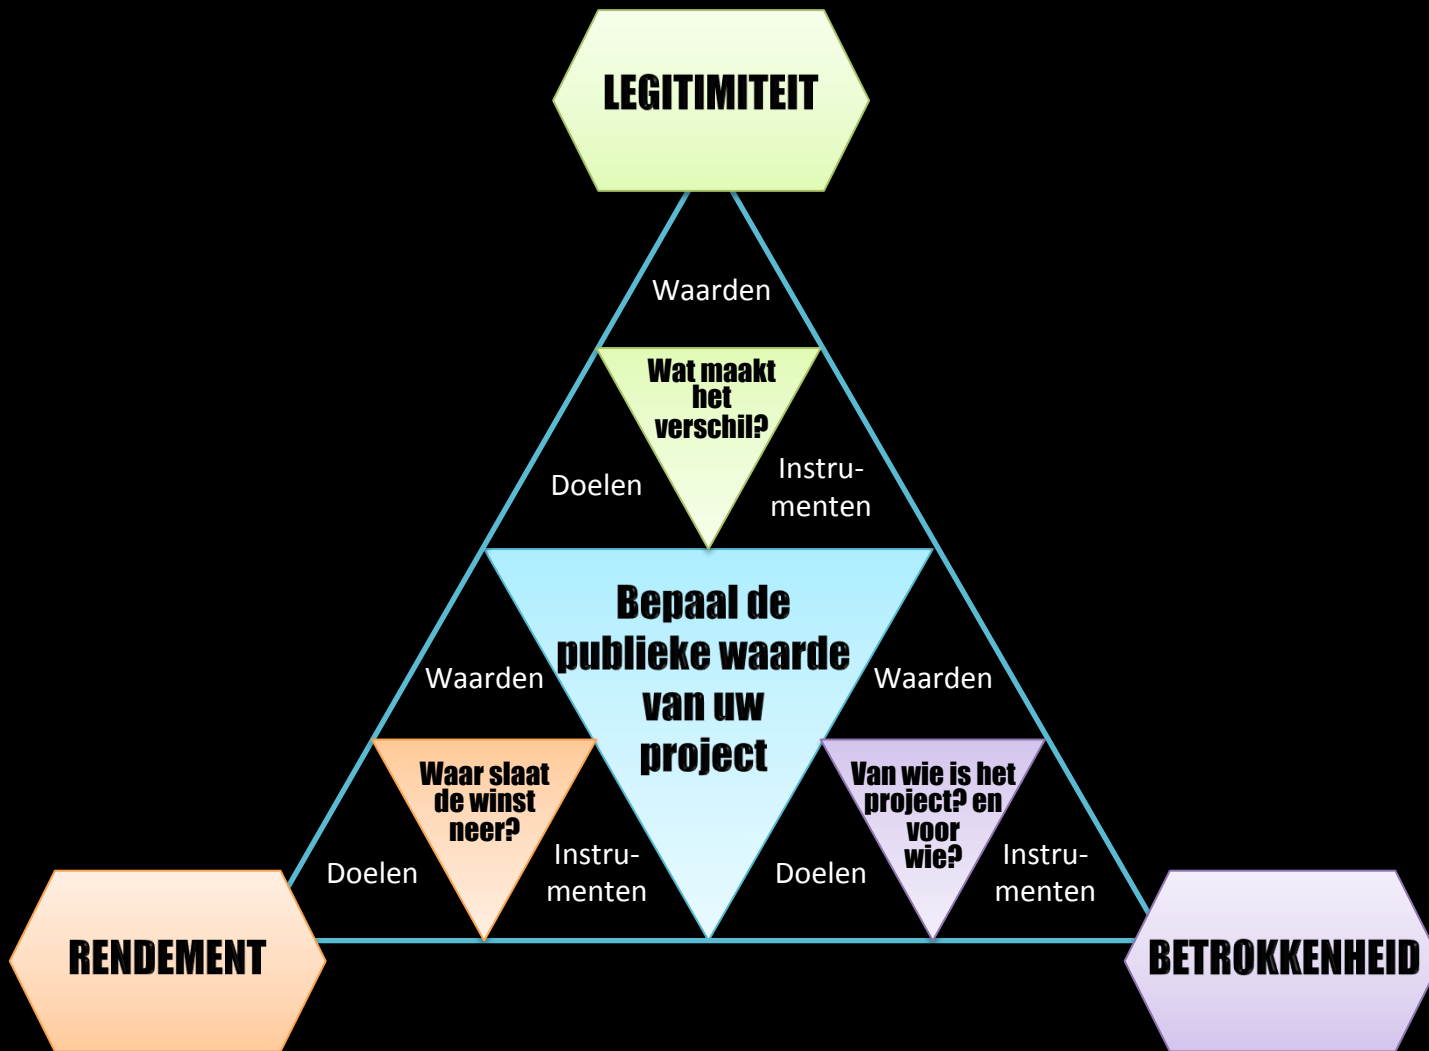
LEGITIMITEIT

Waarden

Wat maakt het verschil?

Doelen

Instrumenten

Bepaal de publieke waarde van uw project

Waarden

Waarden

Waar slaat de winst neer?

Van wie is het project? en voor wie?

Doelen

Instrumenten

Doelen

Instrumenten

RENDEMENT

BETROKKENHEID